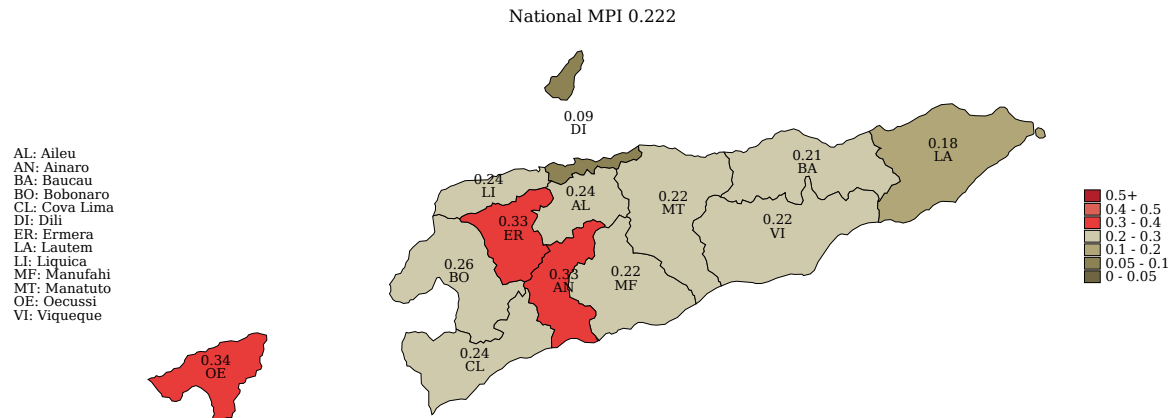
National MPI 0.222

AL: Aileu
AN: Ainaro
BA: Baucau
BO: Bobonaro
CL: Cova Lima
DI: Dili
ER: Ermera
LA: Lautem
LI: Liquica
MF: Manufahi
MT: Manatuto
OE: Oecussi
VI: Viqueque

0.09
DI

0.18
LA

0.21
BA

0.24
LI

0.24
AL

0.22
MT

0.22
VI

0.33
ER

0.26
BO

0.33
AN

0.22
MF

0.24
CL

0.34
OE

0.5+
0.4 - 0.5
0.3 - 0.4
0.2 - 0.3
0.1 - 0.2
0.05 - 0.1
0 - 0.05